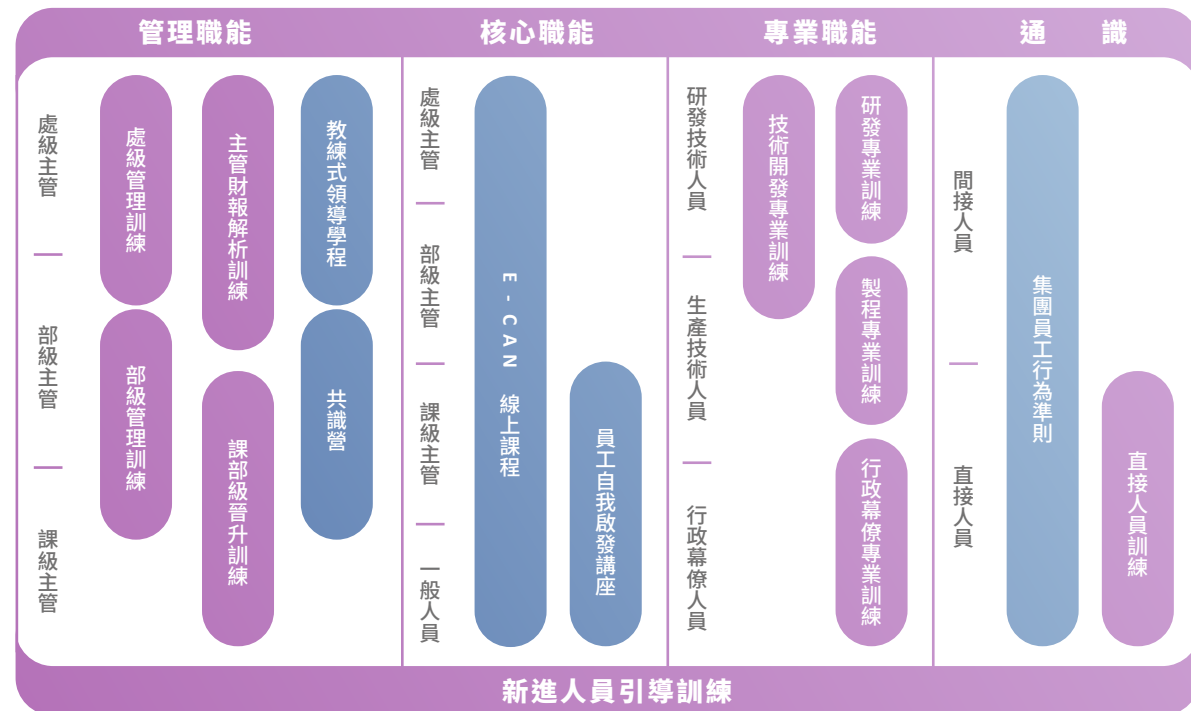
管理職能

處級主管

部級主管

課級主管

處級管理訓練

部級管理訓練

主管財報解析訓練

課部級晉升訓練

教練式領導學程

共識營

核心職能

處級主管

部級主管

課級主管

一般人員

E-CAN 線上課程

員工自我啟發講座

專業職能

研發技術人員

生產技術人員

行政幕僚人員

技術開發專業訓練

研發專業訓練

製程專業訓練

行政幕僚專業訓練

通　識

間接人員

直接人員

集團員工行為準則

直接人員訓練

新進人員引導訓練